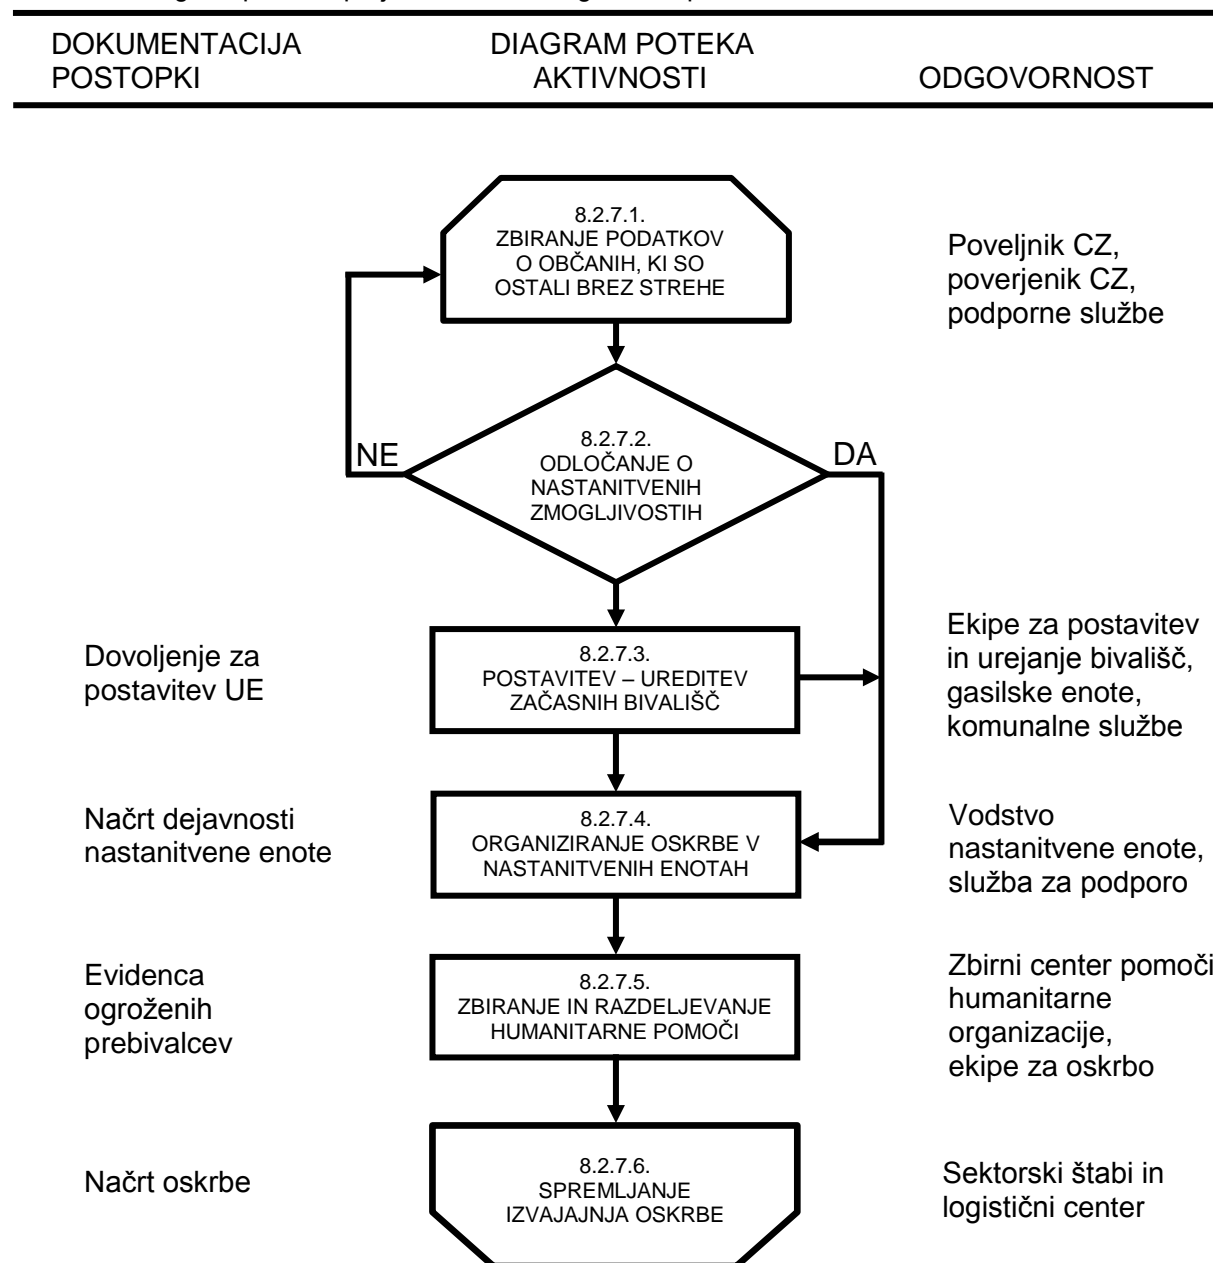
| DOKUMENTACIJA POSTOPKI | DIAGRAM POTEKA AKTIVNOSTI | ODGOVORNOST |
|---|---|---|

8.2.7.1.
ZBIRANJE PODATKOV O OBČANIH, KI SO OSTALI BREZ STREHE

Poveljnik CZ, poverjenik CZ, podporne službe

8.2.7.2.
ODLOČANJE O NASTANITVENIH ZMOGLJIVOSTIH

NE

DA

Dovoljenje za postavitev UE

8.2.7.3.
POSTAVITEV – UREDITEV ZAČASNIH BIVALIŠČ

Ekipe za postavitev in urejanje bivališč, gasilske enote, komunalne službe

Načrt dejavnosti nastanitvene enote

8.2.7.4.
ORGANIZIRANJE OSKRBE V NASTANITVENIH ENOTAH

Vodstvo nastanitvene enote, služba za podporo

Evidenca ogroženih prebivalcev

8.2.7.5.
ZBIRANJE IN RAZDELJEVANJE HUMANITARNE POMOČI

Zbirni center pomoči humanitarne organizacije, ekipe za oskrbo

Načrt oskrbe

8.2.7.6.
SPREMLJANJE IZVAJAJNJA OSKRBE

Sektorski štabi in logistični center